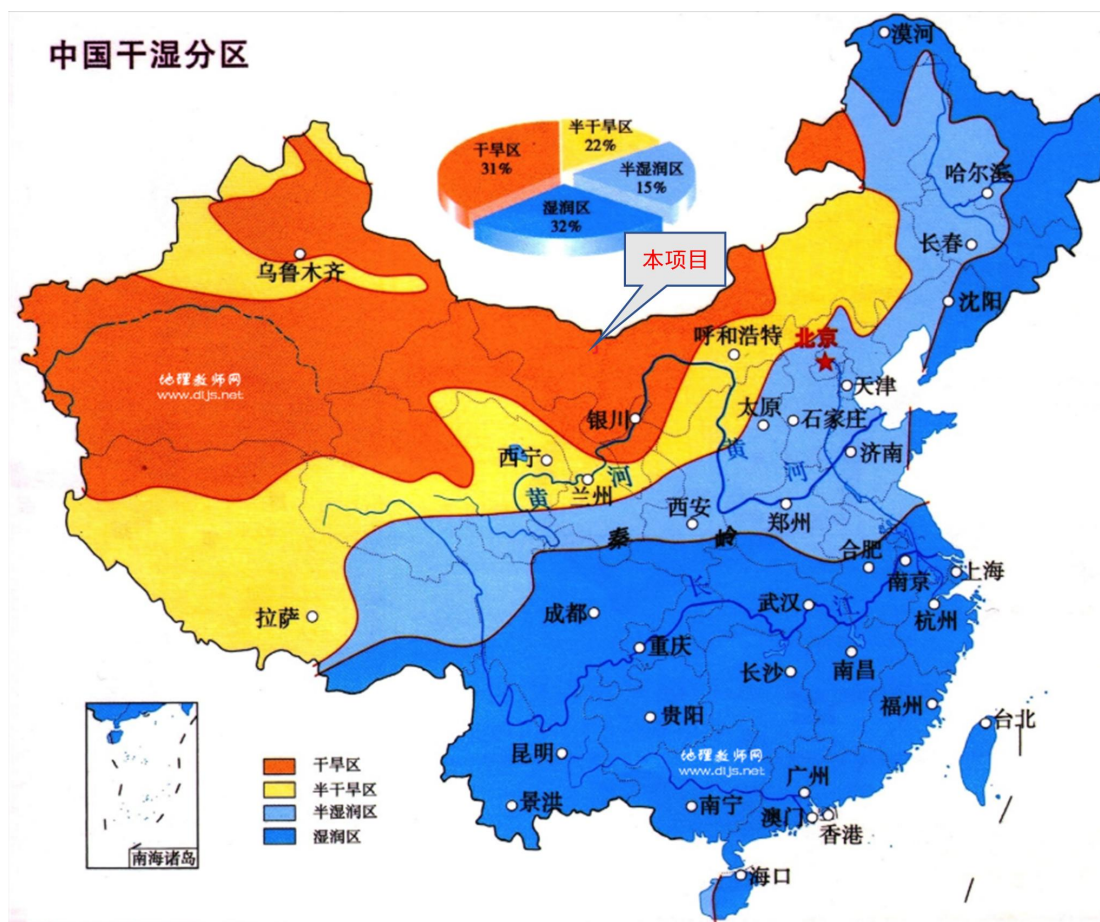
中国干湿分区

干旱区
31%
半干旱区
22%
半湿润区
15%
湿润区
32%

本项目

漠河
哈尔滨
长春
沈阳
乌鲁木齐
呼和浩特
北京
天津
太原
石家庄
济南
银川
西宁
兰州
黄
河
西安
郑州
秦
岭
合肥
南京
上海
杭州
长
江
武汉
成都
重庆
拉萨
长沙
南昌
福州
台北
贵阳
昆明
广州
南宁
景洪
澳门
香港
海口

地理教师网
www.dljs.net

地理教师网
www.dljs.net

干旱区
半干旱区
半湿润区
湿润区

南海诸岛